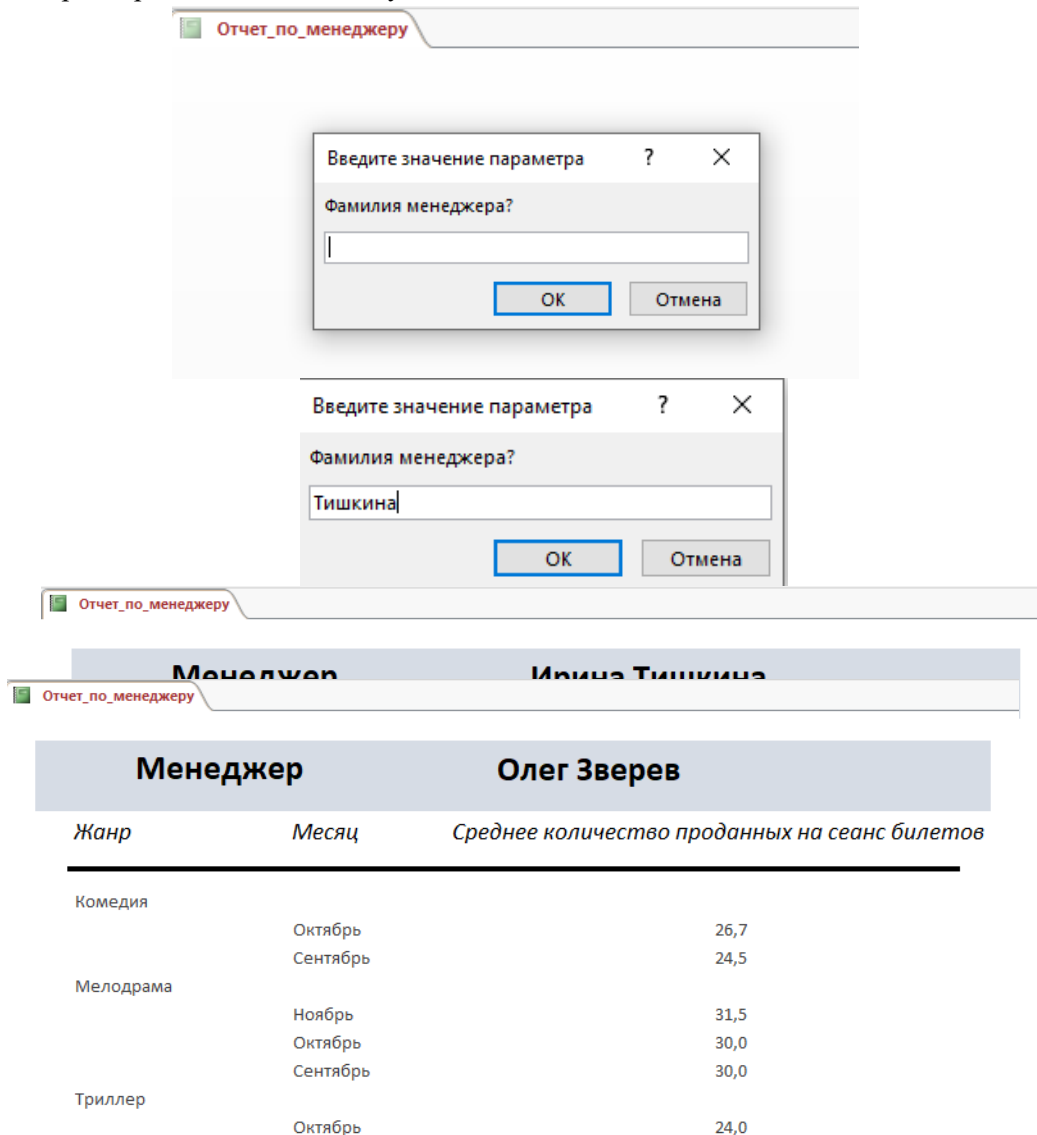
Отчет_по_менеджеру

Введите значение параметра ? ×

Фамилия менеджера?

OK Отмена

Введите значение параметра ? ×

Фамилия менеджера?

Тишкина

OK Отмена

Отчет_по_менеджеру

Менеджер Ирина Тишкина

Отчет_по_менеджеру

Менеджер Олег Зверев

| Жанр | Месяц | Среднее количество проданных на сеанс билетов |
|---|---|---|
| Комедия | | |
| | Октябрь | 26,7 |
| | Сентябрь | 24,5 |
| Мелодрама | | |
| | Ноябрь | 31,5 |
| | Октябрь | 30,0 |
| | Сентябрь | 30,0 |
| Триллер | | |
| | Октябрь | 24,0 |